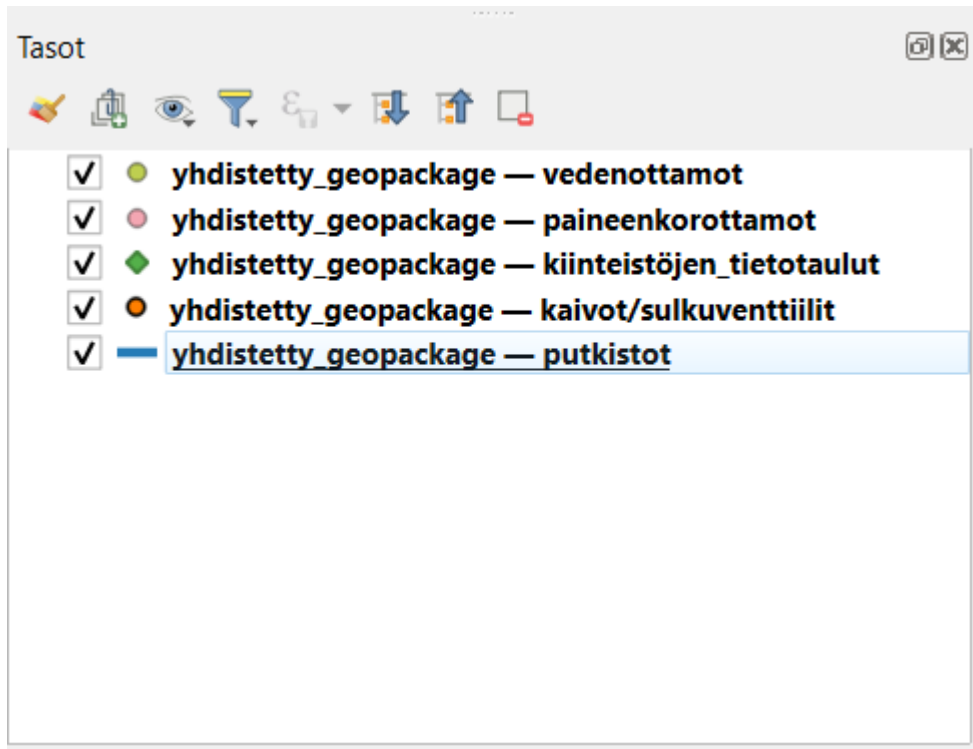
Tasot

yhdistetty_geopackage — vedenottamot
yhdistetty_geopackage — paineenkorottamot
yhdistetty_geopackage — kiinteistöjen_tietotaulut
yhdistetty_geopackage — kaivot/sulkuventtiilit
yhdistetty_geopackage — putkistot